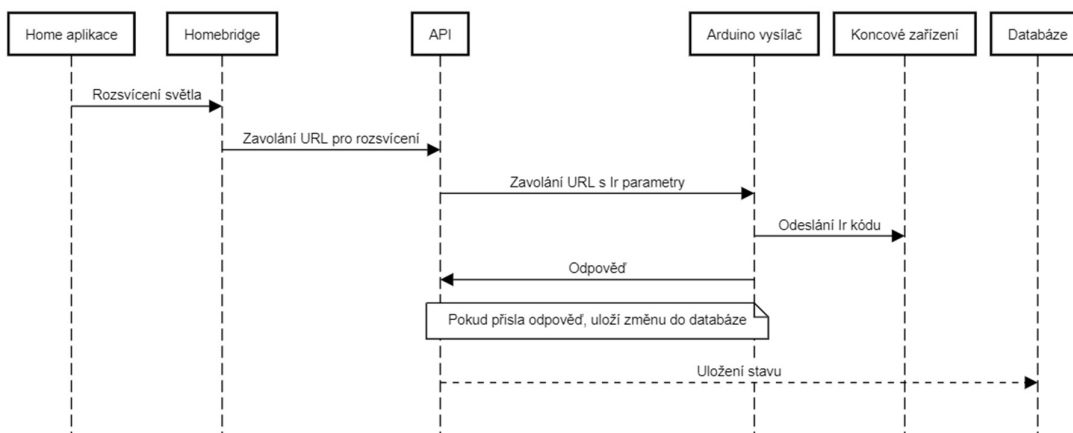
Home aplikace

Homebridge

API

Arduino vysílač

Koncové zařízení

Databáze

Rozsvícení světla

Zavolání URL pro rozsvícení

Zavolání URL s Ir parametry

Odeslání Ir kódu

Odpověď

Pokud přisla odpověď, uloží změnu do databáze

Uložení stavu